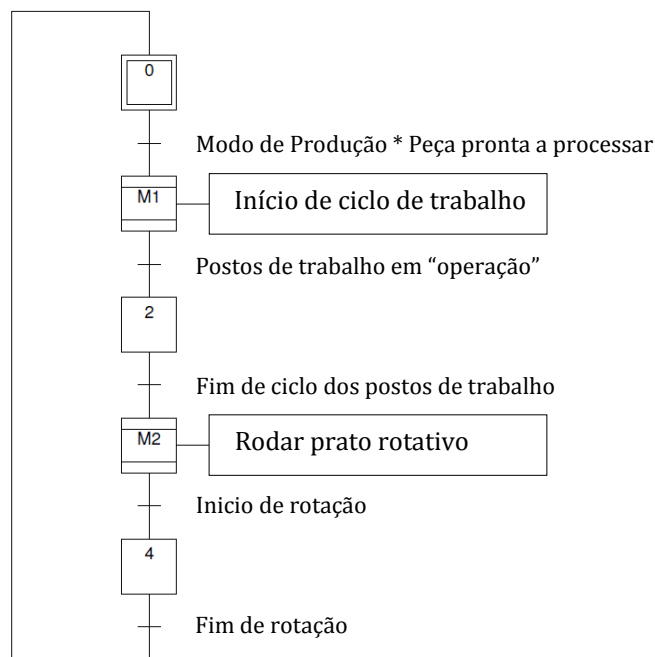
0

Modo de Produção * Peça pronta a processar

M1

Início de ciclo de trabalho

Postos de trabalho em “operação”

2

Fim de ciclo dos postos de trabalho

M2

Rodar prato rotativo

Inicio de rotação

4

Fim de rotação